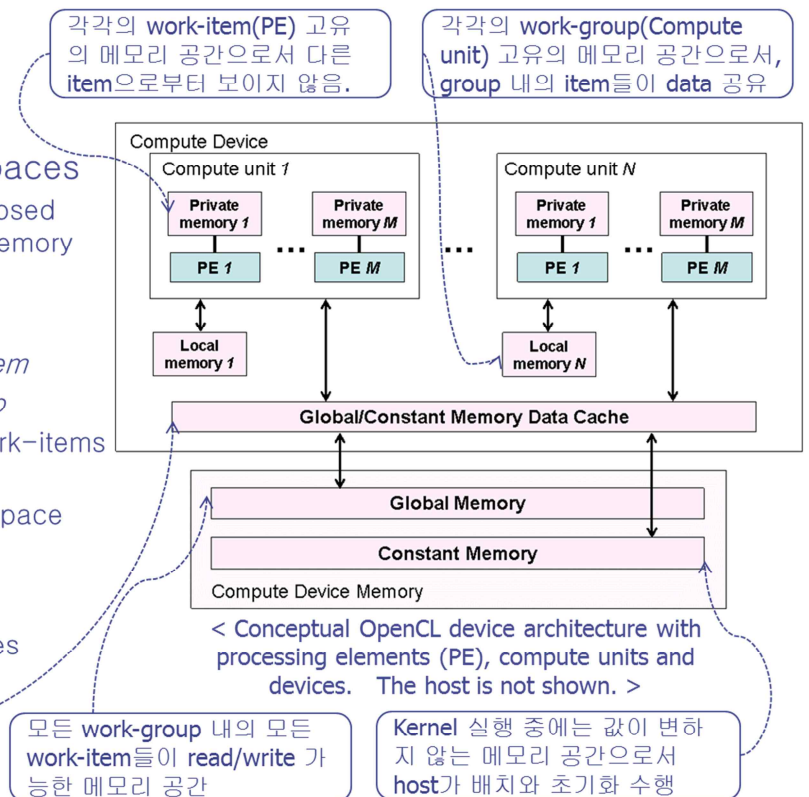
각각의 work-item(PE) 고유의 메모리 공간으로서 다른 item으로부터 보이지 않음.

각각의 work-group(Compute unit) 고유의 메모리 공간으로서, group 내의 item들이 data 공유

paces
osed
emory

em
p
rk-items

pace

es

Compute Device

Compute unit 1

Private memory 1

Private memory M

PE 1

PE M

Compute unit N

Private memory 1

Private memory M

PE 1

PE M

Local memory 1

Local memory N

Global/Constant Memory Data Cache

Global Memory

Constant Memory

Compute Device Memory

< Conceptual OpenCL device architecture with processing elements (PE), compute units and devices. The host is not shown. >

모든 work-group 내의 모든 work-item들이 read/write 가능한 메모리 공간

Kernel 실행 중에는 값이 변하지 않는 메모리 공간으로서 host가 배치와 초기화 수행